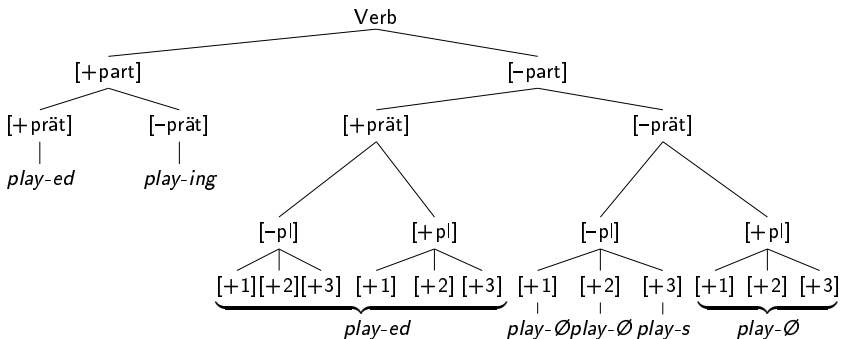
Verb

[+part]

[−part]

[+prät]

[−prät]

play-ed

play-ing

[+prät]

[−prät]

[−pl]

[+pl]

[−pl]

[+pl]

[+1] [+2] [+3] [+1] [+2] [+3] [+1] [+2] [+3] [+1] [+2] [+3]

play-ed

play-Ø play-Ø play-s

play-Ø